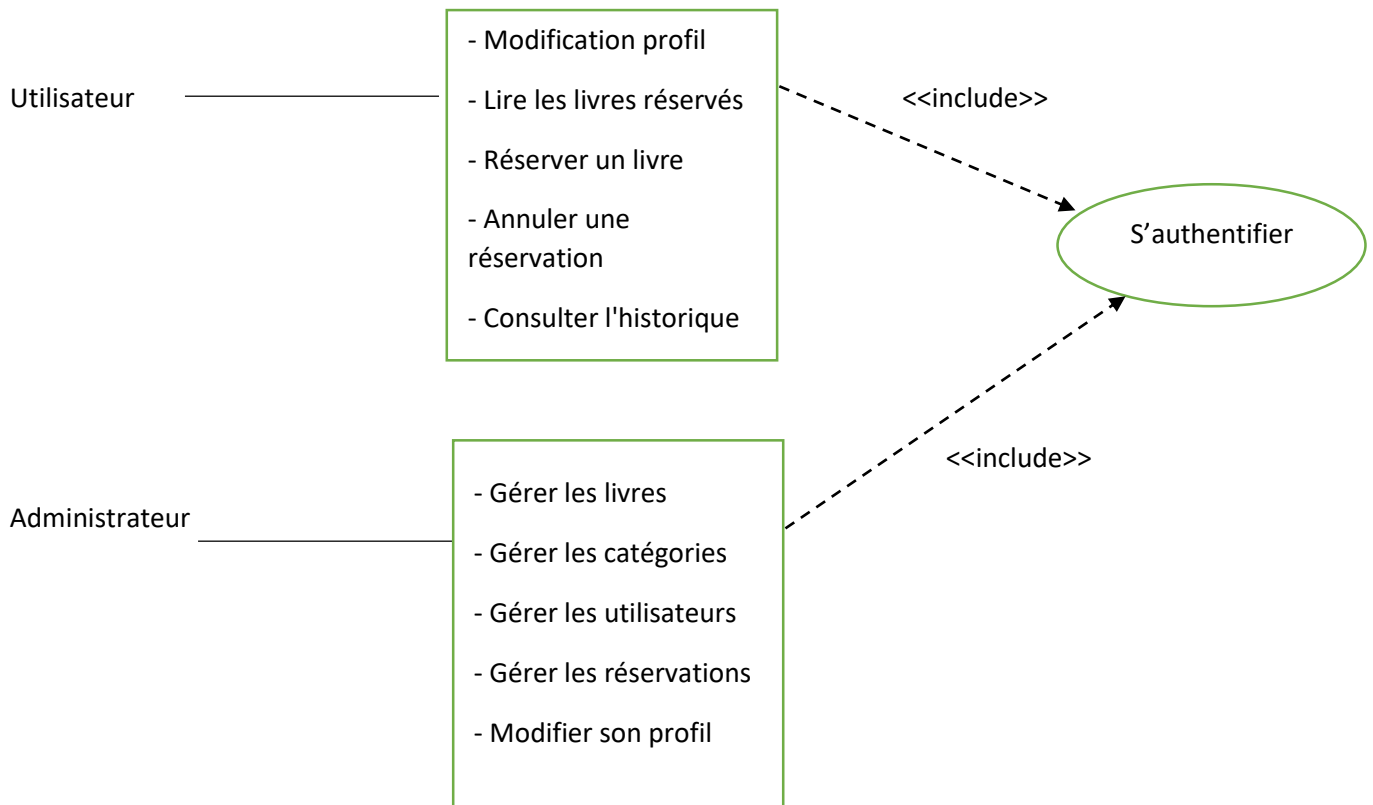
Utilisateur

- Modification profil

- Lire les livres réservés

- Réserver un livre

- Annuler une réservation

- Consulter l'historique

<<include>>

S’authentifier

<<include>>

Administrateur

- Gérer les livres

- Gérer les catégories

- Gérer les utilisateurs

- Gérer les réservations

- Modifier son profil